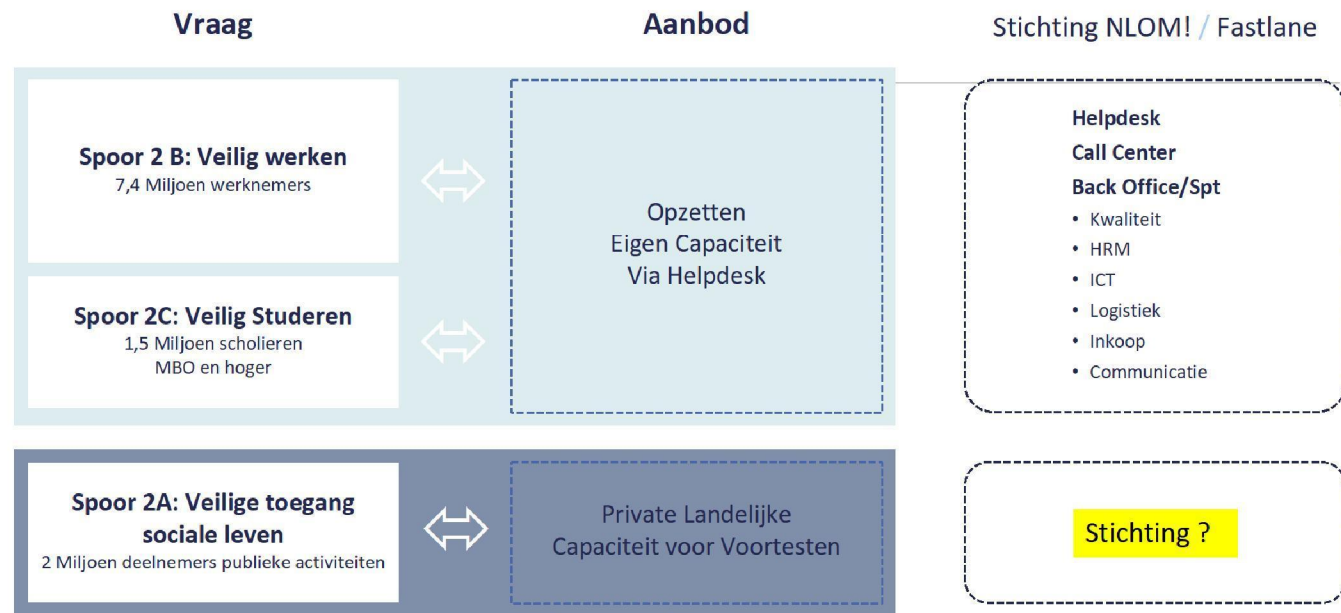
Vraag

Aanbod

Stichting NLOM! / Fastlane

Spoor 2 B: Veilig werken
7,4 Miljoen werknemers

Spoor 2C: Veilig Studeren
1,5 Miljoen scholieren
MBO en hoger

Opzetten
Eigen Capaciteit
Via Helpdesk

Helpdesk
Call Center
Back Office/Spt
• Kwaliteit
• HRM
• ICT
• Logistiek
• Inkoop
• Communicatie

Spoor 2A: Veilige toegang sociale leven
2 Miljoen deelnemers publieke activiteiten

Private Landelijke
Capaciteit voor Voortesten

Stichting ?